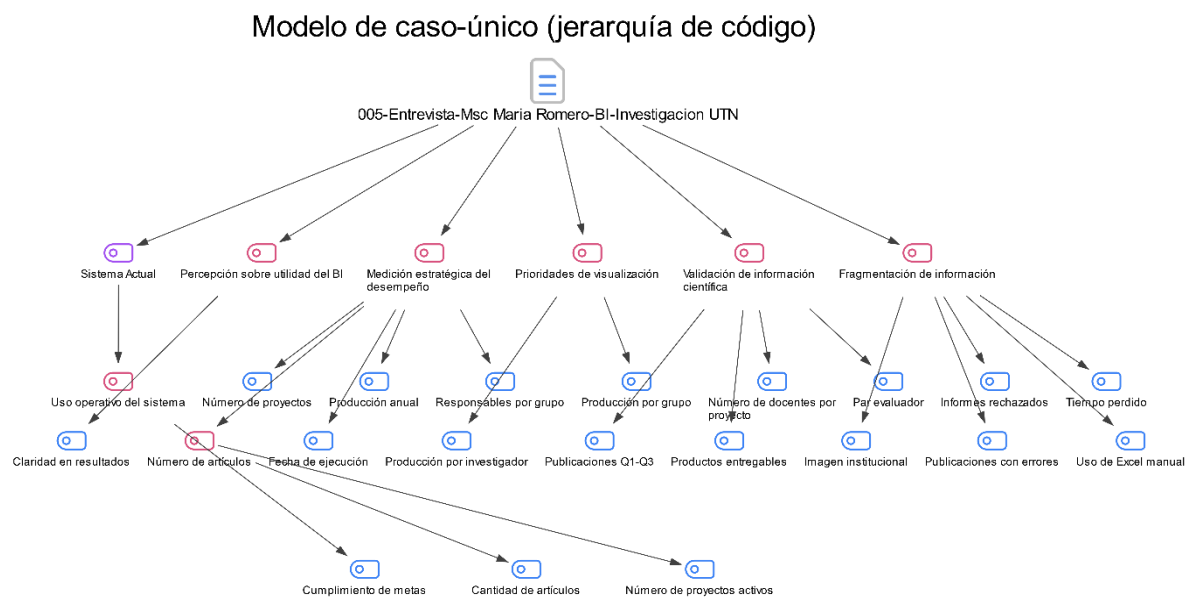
Modelo de caso-único (jerarquía de código)

005-Entrevista-Msc Maria Romero-BI-Investigacion UTN

Sistema Actual

Percepción sobre utilidad del BI

Medición estratégica del desempeño

Prioridades de visualización

Validación de información científica

Fragmentación de información

Uso operativo del sistema

Número de proyectos

Producción anual

Responsables por grupo

Producción por grupo

Número de docentes por proyecto

Par evaluador

Informes rechazados

Tiempo perdido

Claridad en resultados

Número de artículos

Fecha de ejecución

Producción por investigador

Publicaciones Q1-Q3

Productos entregables

Imagen institucional

Publicaciones con errores

Uso de Excel manual

Cumplimiento de metas

Cantidad de artículos

Número de proyectos activos